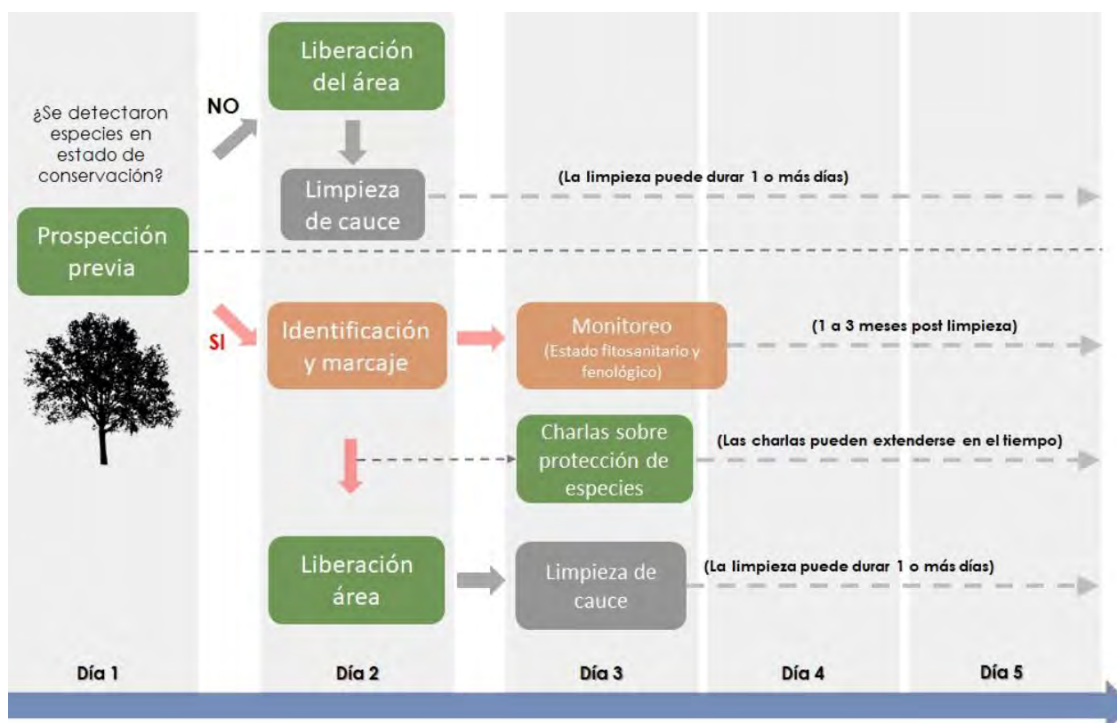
¿Se detectaron especies en estado de conservación?

NO

Liberación del área

Limpieza de cauce

(La limpieza puede durar 1 o más días)

Prospección previa

SI

Identificación y marcaje

Monitoreo (Estado fitosanitario y fenológico)

(1 a 3 meses post limpieza)

Charlas sobre protección de especies

(Las charlas pueden extenderse en el tiempo)

Liberación área

Limpieza de cauce

(La limpieza puede durar 1 o más días)

Día 1

Día 2

Día 3

Día 4

Día 5